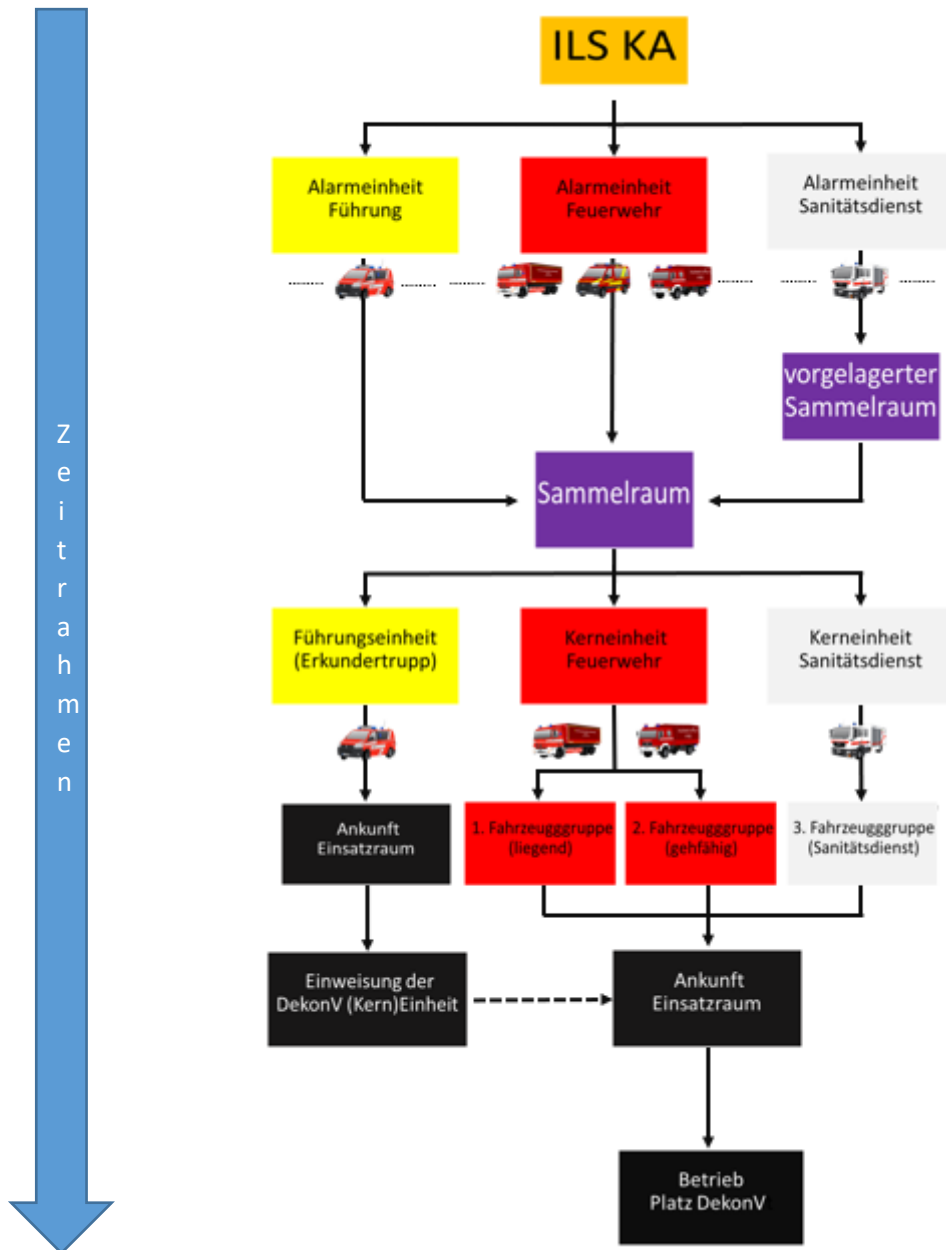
Zeitrahmen

ILS KA

Alarmeinheit Führung

Alarmeinheit Feuerwehr

Alarmeinheit Sanitätsdienst

vorgelagerter Sammelraum

Sammelraum

Führungseinheit (Erkundertrupp)

Kerneinheit Feuerwehr

Kerneinheit Sanitätsdienst

Ankunft Einsatzraum

1. Fahrzeuggruppe (liegend)

2. Fahrzeuggruppe (gehfähig)

3. Fahrzeuggruppe (Sanitätsdienst)

Einweisung der DekonV (Kern)Einheit

Ankunft Einsatzraum

Betrieb Platz DekonV